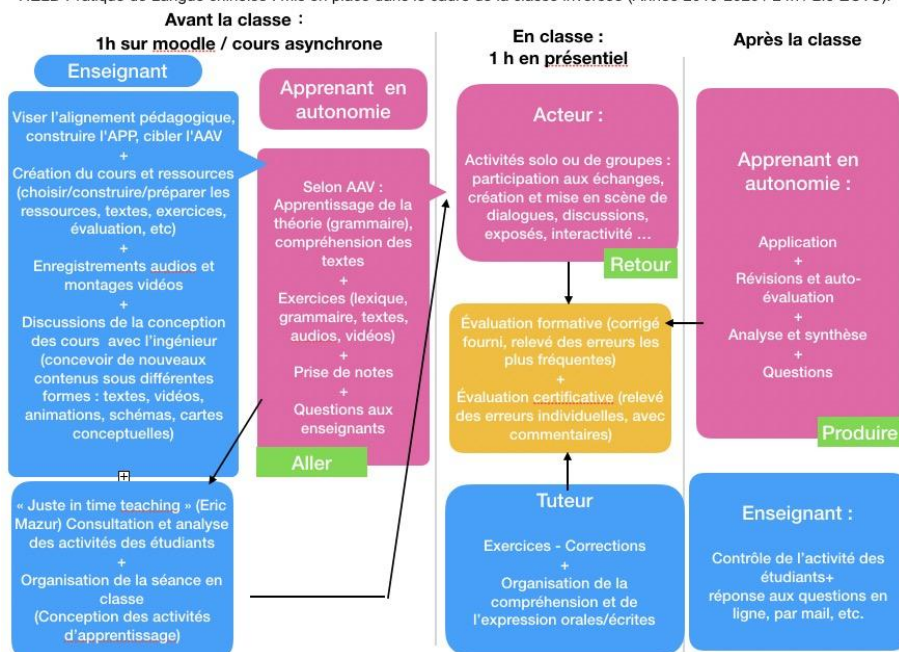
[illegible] Pratique de Langue chinoise : mis en place dans le cadre de la classe inversée ([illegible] 2019-2020 : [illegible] 2019).

Avant la classe :
1h sur moodle / cours asynchrone

Enseignant

Viser l'alignement pédagogique, construire l'APP, cibler l'AAV
+
Création du cours et ressources (choisir/construire/préparer les ressources, textes, exercices, évaluation, etc)
+
Enregistrements audios et montages vidéos
+
Discussions de la conception des cours avec l'ingénieur (concevoir de nouveaux contenus sous différentes formes : textes, vidéos, animations, schémas, cartes conceptuelles)

Apprenant en autonomie

Selon AAV :
Apprentissage de la théorie (grammaire), compréhension des textes
+
Exercices (lexique, grammaire, textes, audios, vidéos)
+
Prise de notes
+
Questions aux enseignants

Aller

« Juste in time teaching » (Eric Mazur) Consultation et analyse des activités des étudiants
+
Organisation de la séance en classe
(Conception des activités d'apprentissage)

En classe :
1 h en présentiel

Acteur :

Activités solo ou de groupes : participation aux échanges, création et mise en scène de dialogues, discussions, exposés, interactivité …

Retour

Évaluation formative (corrigé fourni, relevé des erreurs les plus fréquentes)
+
Évaluation certificative (relevé des erreurs individuelles, avec commentaires)

Tuteur

Exercices - Corrections
+
Organisation de la compréhension et de l'expression orales/écrites

Après la classe

Apprenant en autonomie :

Application
+
Révisions et auto-évaluation
+
Analyse et synthèse
+
Questions

Produire

Enseignant :

Contrôle de l'activité des étudiants+
réponse aux questions en ligne, par mail, etc.